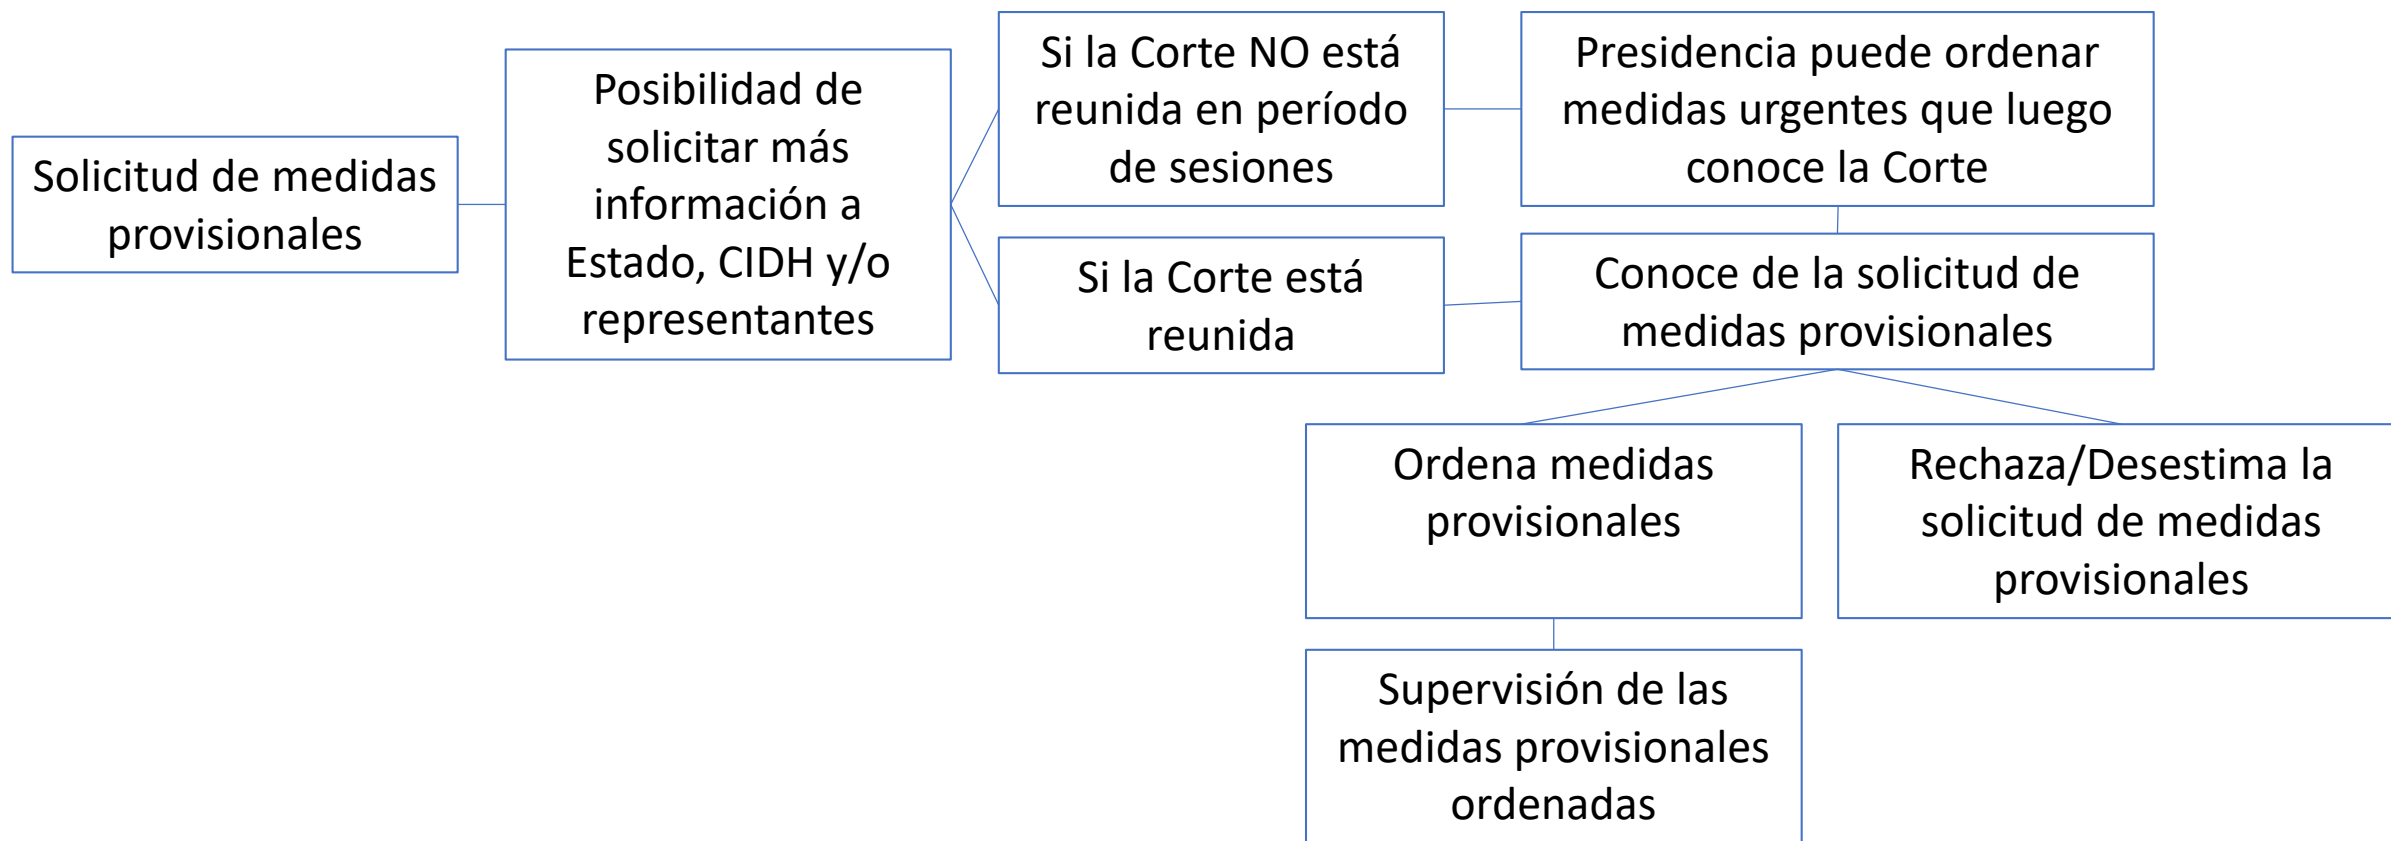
Solicitud de medidas provisionales

Posibilidad de solicitar más información a Estado, CIDH y/o representantes

Si la Corte NO está reunida en período de sesiones

Presidencia puede ordenar medidas urgentes que luego conoce la Corte

Si la Corte está reunida

Conoce de la solicitud de medidas provisionales

Ordena medidas provisionales

Rechaza/Desestima la solicitud de medidas provisionales

Supervisión de las medidas provisionales ordenadas